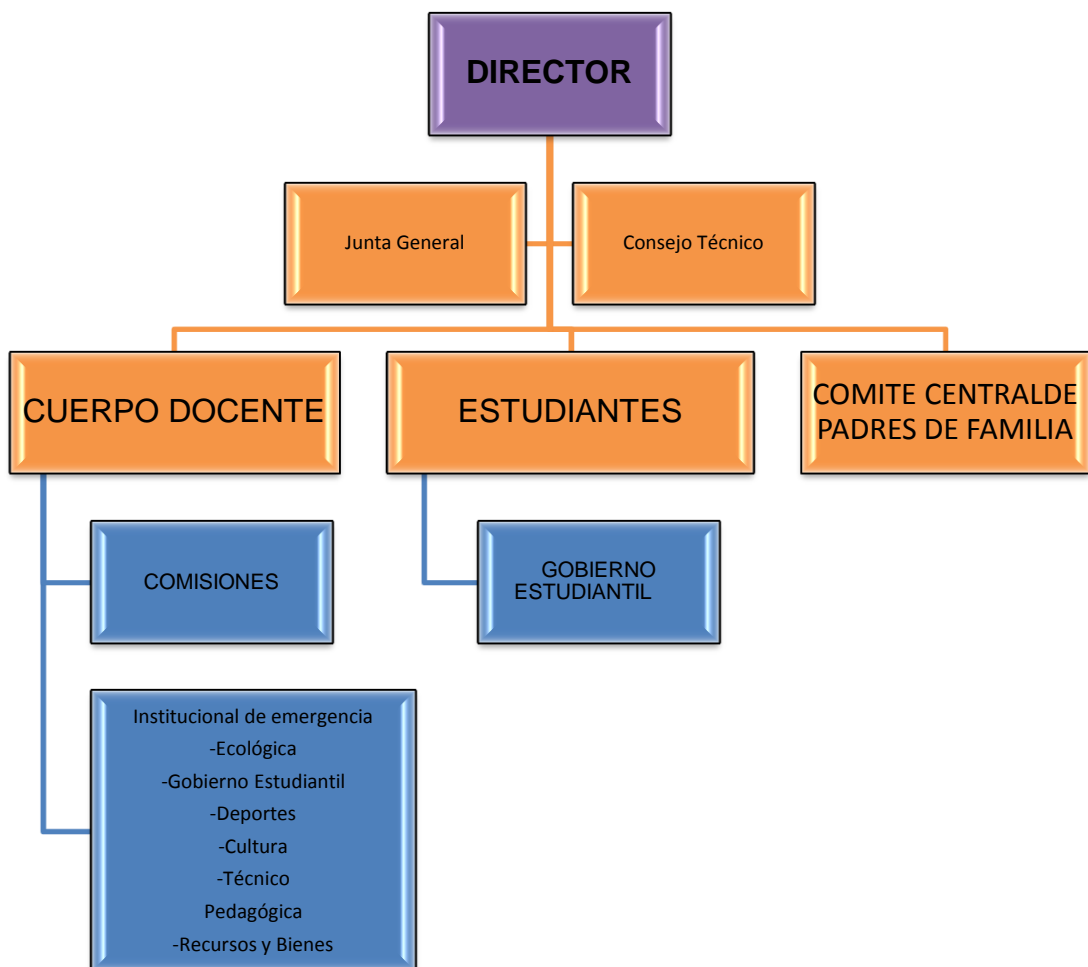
DIRECTOR

Junta General

Consejo Técnico

CUERPO DOCENTE

ESTUDIANTES

COMITE CENTRALDE PADRES DE FAMILIA

COMISIONES

GOBIERNO ESTUDIANTIL

Institucional de emergencia
-Ecológica
-Gobierno Estudiantil
-Deportes
-Cultura
-Técnico
Pedagógica
-Recursos y Bienes